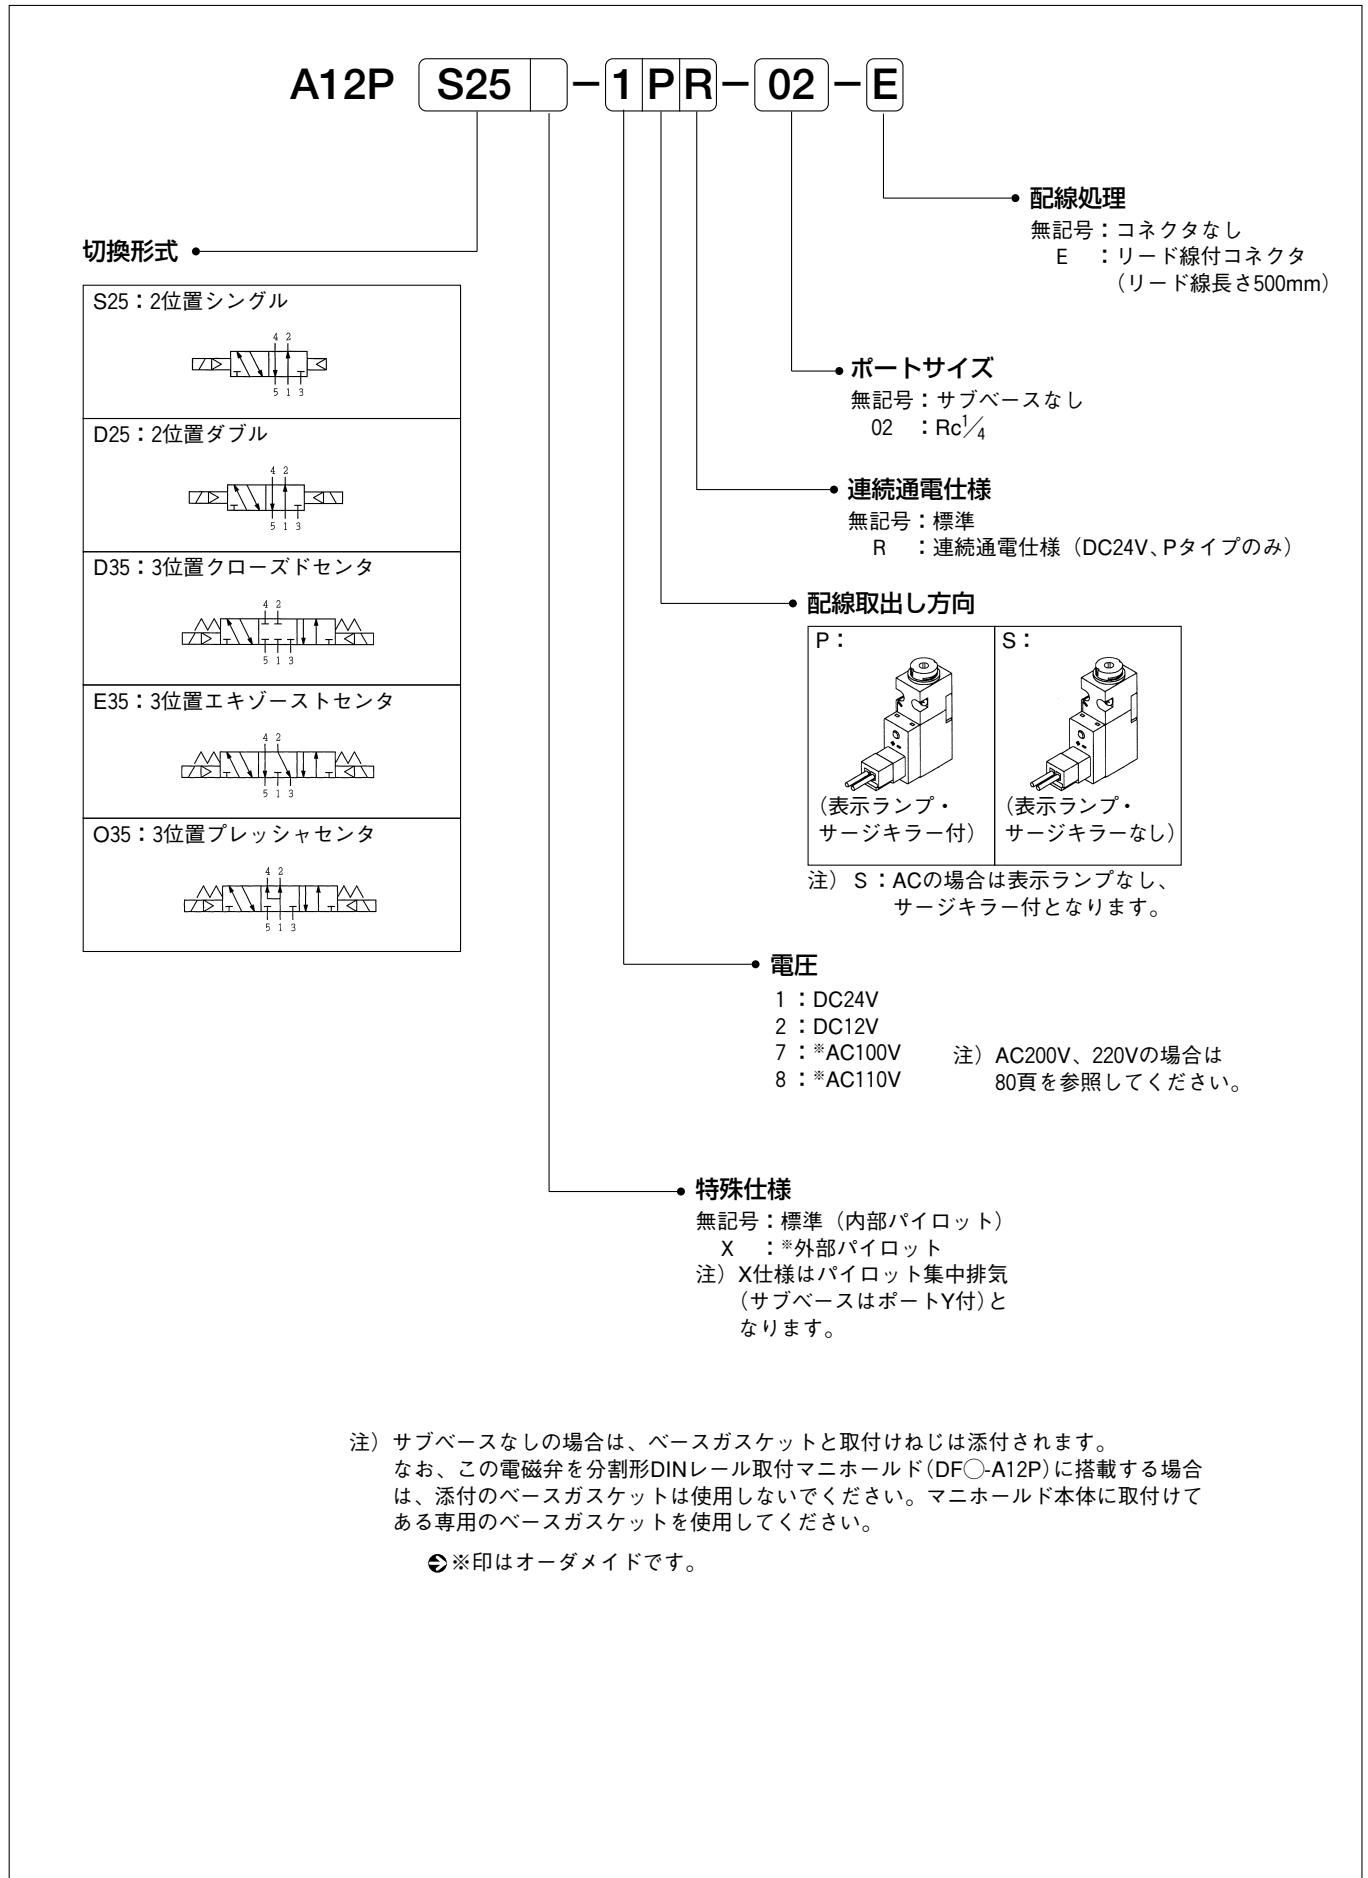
A12P S25 − 1 P R − 02 − E

配線処理
無記号：コネクタなし
E ：リード線付コネクタ
（リード線長さ500mm）

切換形式

S25：2位置シングル
4 2
5 1 3

D25：2位置ダブル
4 2
5 1 3

D35：3位置クローズドセンタ
4 2
5 1 3

E35：3位置エキゾーストセンタ
4 2
5 1 3

O35：3位置プレッシャセンタ
4 2
5 1 3

ポートサイズ
無記号：サブベースなし
02 ：Rc$\frac{1}{4}$

連続通電仕様
無記号：標準
R ：連続通電仕様（DC24V、Pタイプのみ）

配線取出し方向

| P： （表示ランプ・サージキラー付） | S： （表示ランプ・サージキラーなし） |
|---|---|

注）S：ACの場合は表示ランプなし、サージキラー付となります。

電圧
1：DC24V
2：DC12V
7：※AC100V
8：※AC110V
注）AC200V、220Vの場合は80頁を参照してください。

特殊仕様
無記号：標準（内部パイロット）
X ：※外部パイロット
注）X仕様はパイロット集中排気（サブベースはポートY付）となります。

注）サブベースなしの場合は、ベースガスケットと取付けねじは添付されます。
なお、この電磁弁を分割形DINレール取付マニホールド(DF○-A12P)に搭載する場合は、添付のベースガスケットは使用しないでください。マニホールド本体に取付けてある専用のベースガスケットを使用してください。

※印はオーダメイドです。